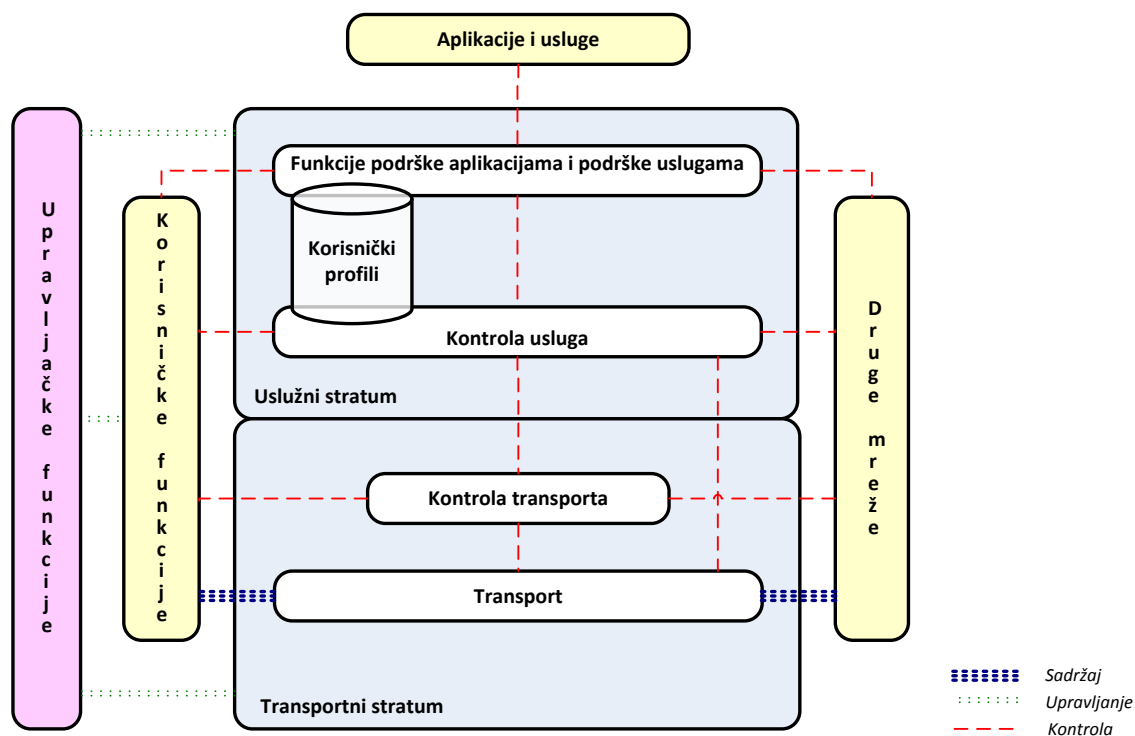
Aplikacije i usluge

Upravljačke funkcije

Korisničke funkcije

Funkcije podrške aplikacijama i podrške uslugama

Korisnički profili

Kontrola usluga

Uslužni stratum

Drugе mreže

Kontrola transporta

Transport

Transportni stratum

Sadržaj
Upravljanje
Kontrola